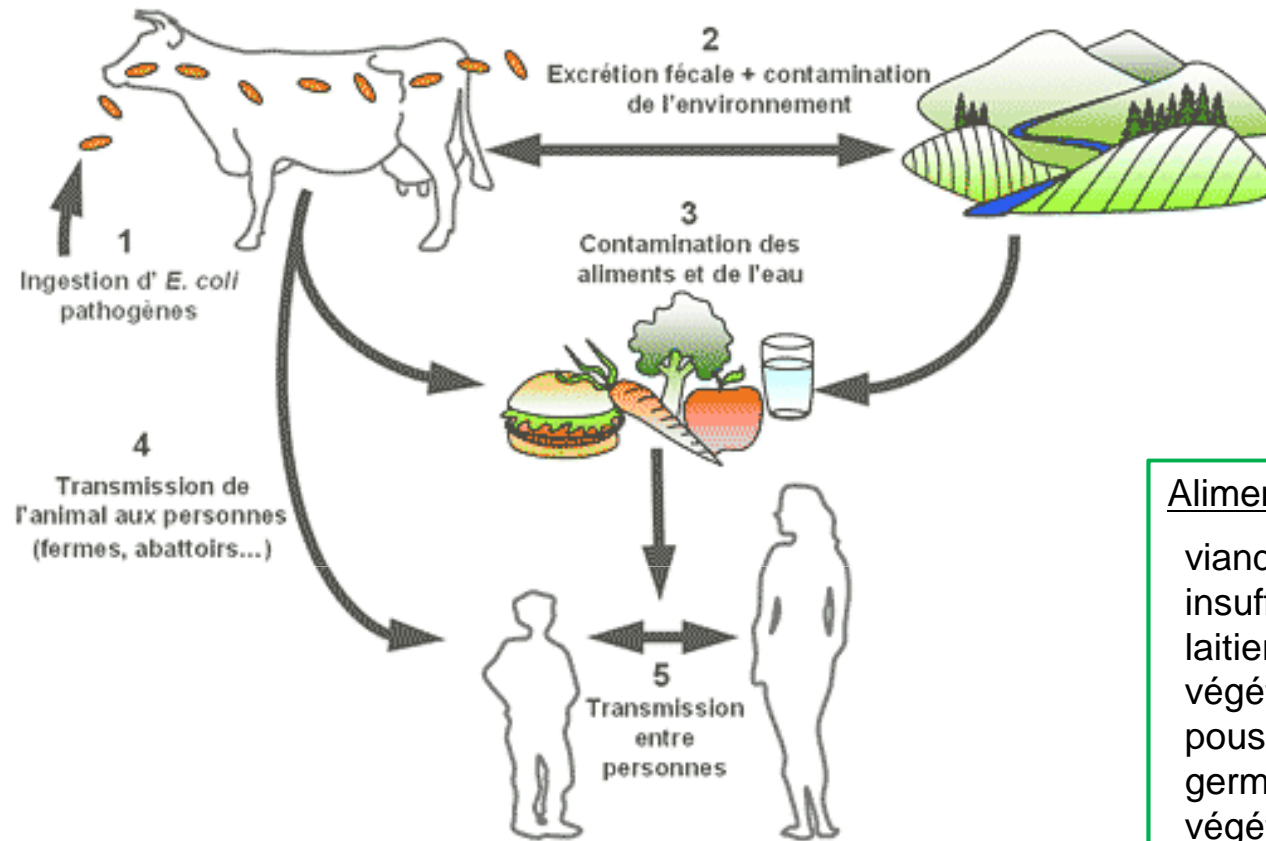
2
Excrétion fécale + contamination de l'environnement

1
Ingestion d' E. coli pathogènes

3
Contamination des aliments et de l'eau

4
Transmission de l'animal aux personnes (fermes, abattoirs...)

5
Transmission entre personnes

Alimen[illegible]

viand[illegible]
insuf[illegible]
laitier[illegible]
végé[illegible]
pous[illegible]
germ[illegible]
végé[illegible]